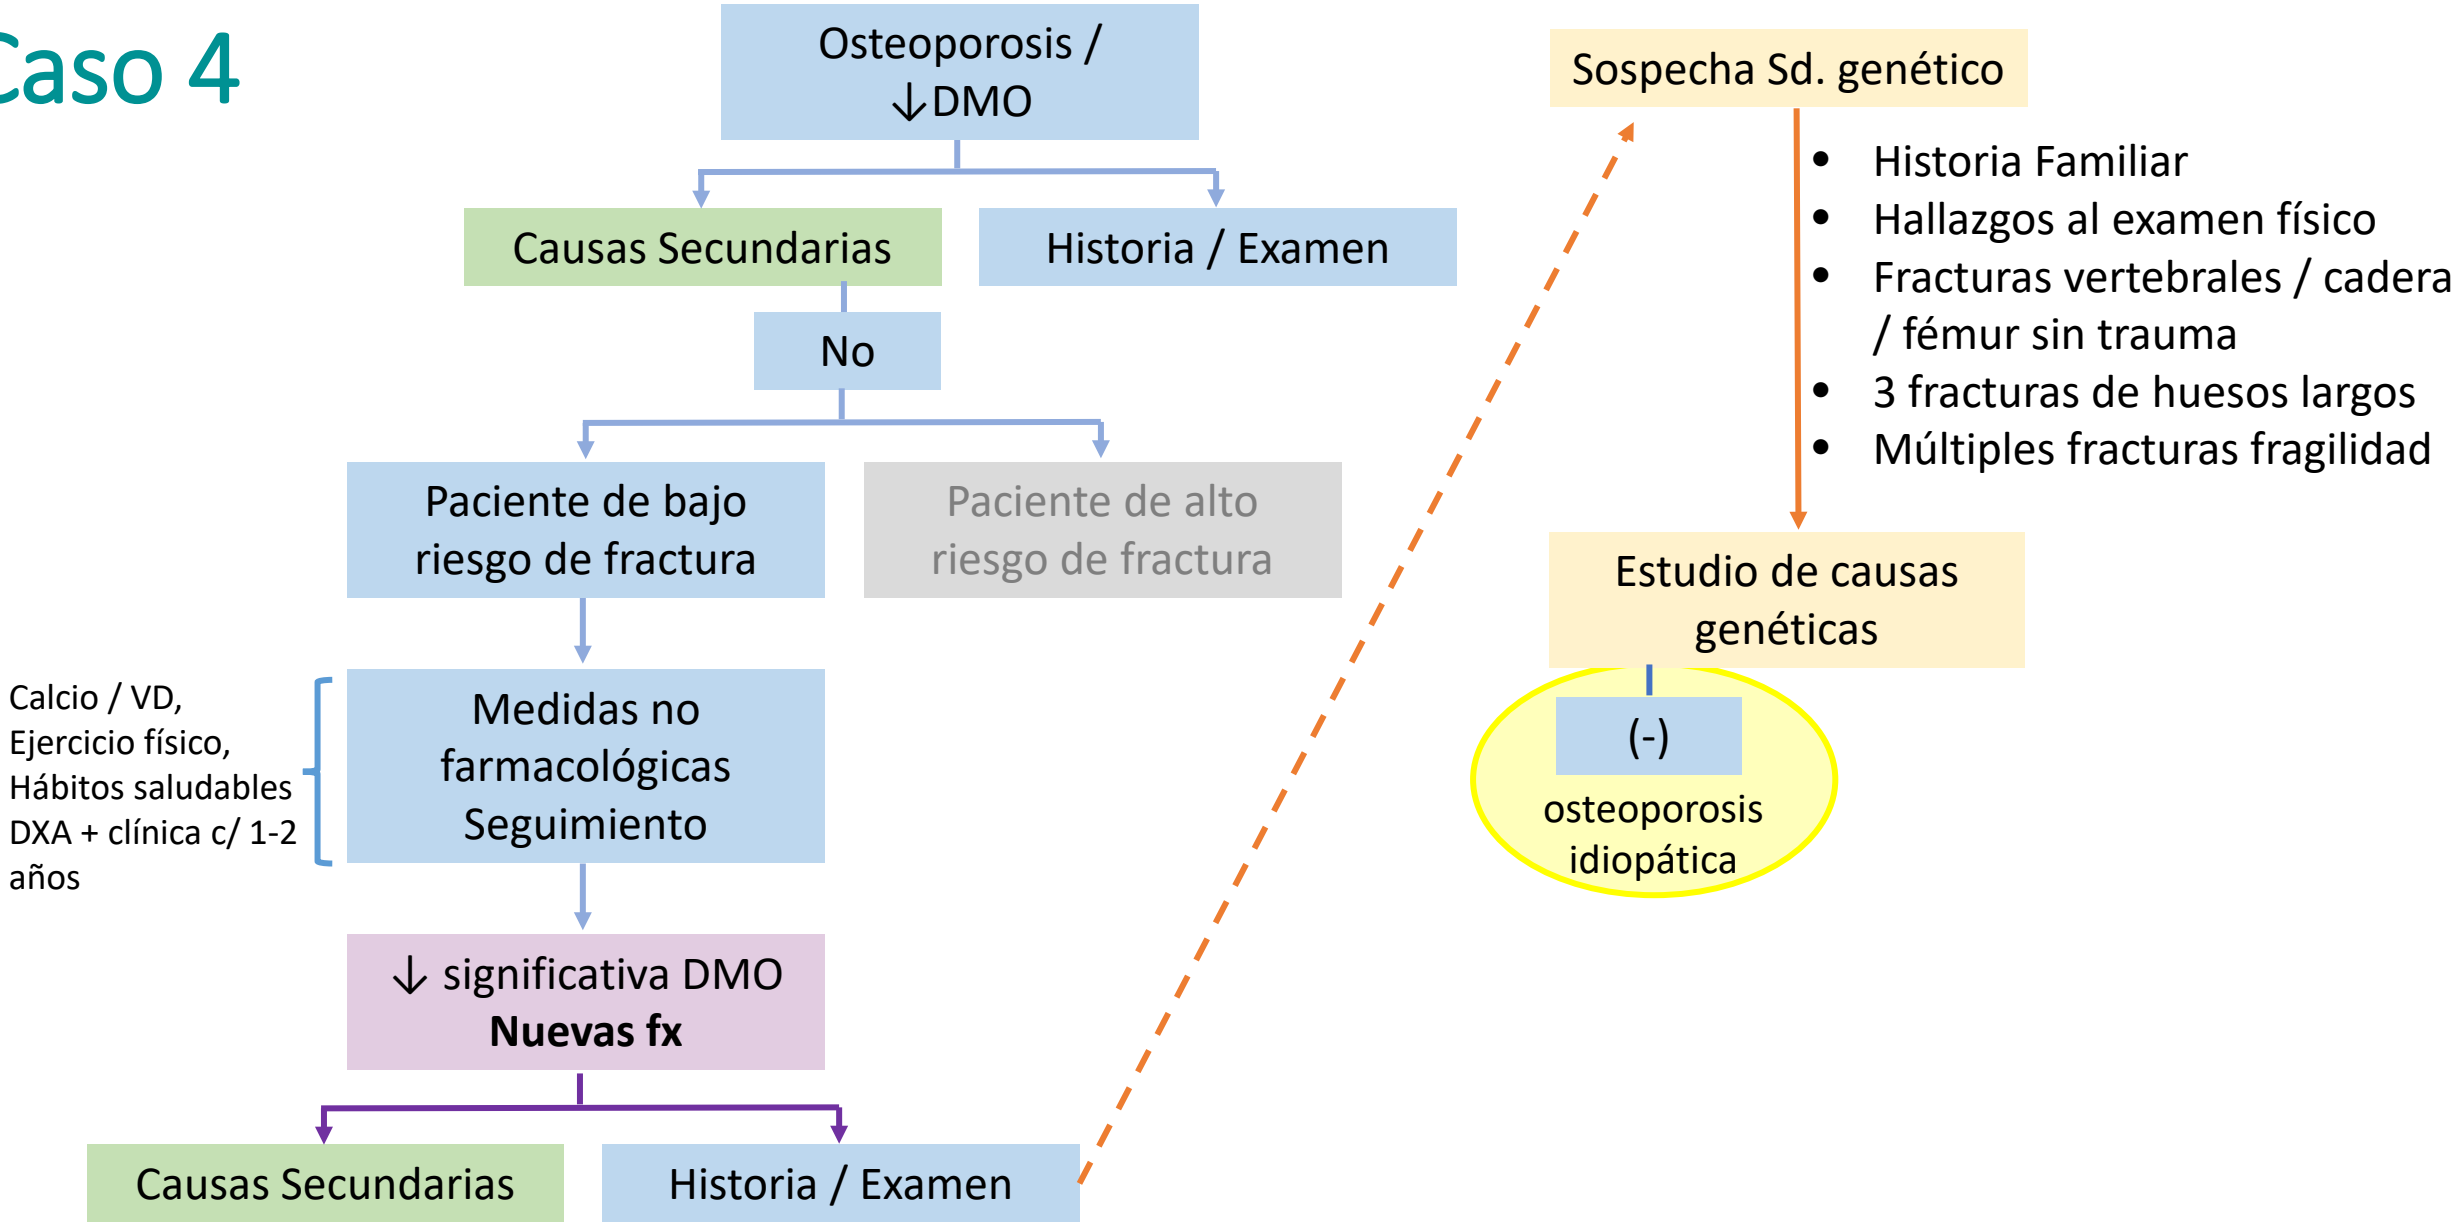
Caso 4

Osteoporosis / ↓DMO

Causas Secundarias

Historia / Examen

No

Paciente de bajo riesgo de fractura

Paciente de alto riesgo de fractura

Calcio / VD, Ejercicio físico, Hábitos saludables DXA + clínica c/ 1-2 años

Medidas no farmacológicas Seguimiento

↓ significativa DMO
**Nuevas fx**

Causas Secundarias

Historia / Examen

Sospecha Sd. genético

- Historia Familiar
- Hallazgos al examen físico
- Fracturas vertebrales / cadera / fémur sin trauma
- 3 fracturas de huesos largos
- Múltiples fracturas fragilidad

Estudio de causas genéticas

(-)

osteoporosis idiopática